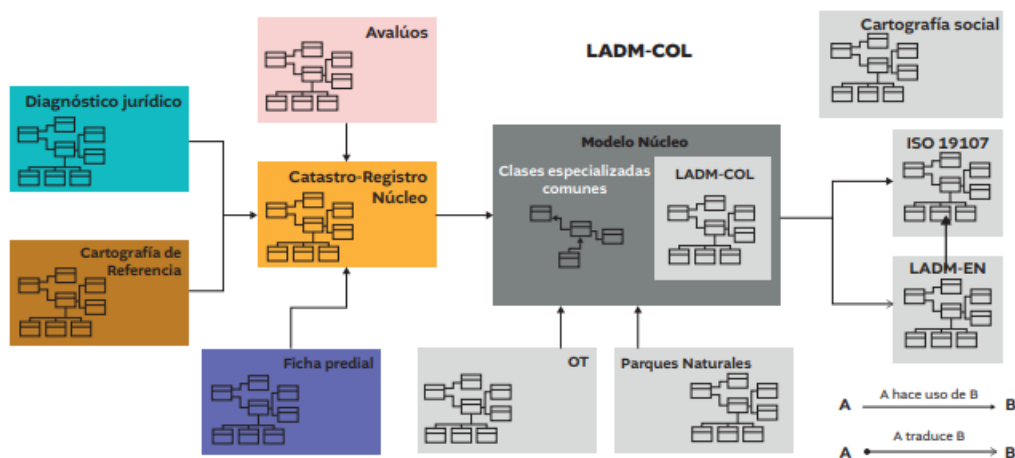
LADM-COL

Avalúos

Cartografía social

Diagnóstico jurídico

Catastro-Registro Núcleo

Modelo Núcleo

Clases especializadas comunes

LADM-COL

ISO 19107

Cartografía de Referencia

LADM-EN

Ficha predial

OT

Parques Naturales

A hace uso de B
A B

A traduce B
A B